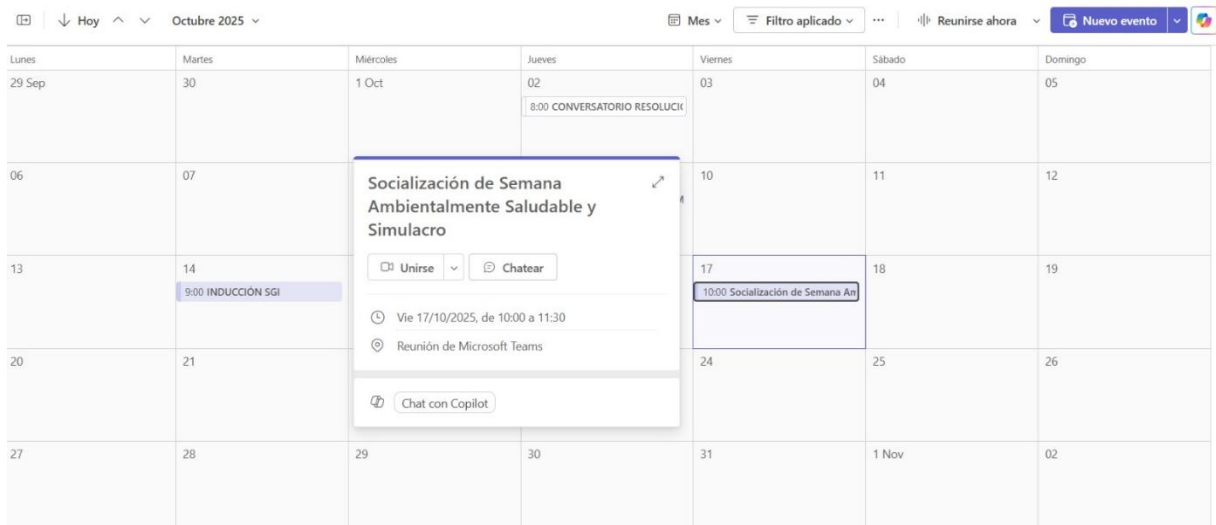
Hoy Octubre 2025

Mes Filtro aplicado ··· Reunirse ahora Nuevo evento

| Lunes | Martes | Miércoles | Jueves | Viernes | Sábado | Domingo |
|---|---|---|---|---|---|---|
| 29 Sep | 30 | 1 Oct | 02 8:00 CONVERSATORIO RESOLUCI | 03 | 04 | 05 |
| 06 | 07 | | | 10 | 11 | 12 |
| 13 | 14 9:00 INDUCCIÓN SGI | | | 17 10:00 Socialización de Semana Am | 18 | 19 |
| 20 | 21 | | | 24 | 25 | 26 |
| 27 | 28 | 29 | 30 | 31 | 1 Nov | 02 |

Socialización de Semana Ambientalmente Saludable y Simulacro

Unirse Chatear

Vie 17/10/2025, de 10:00 a 11:30

Reunión de Microsoft Teams

Chat con Copilot